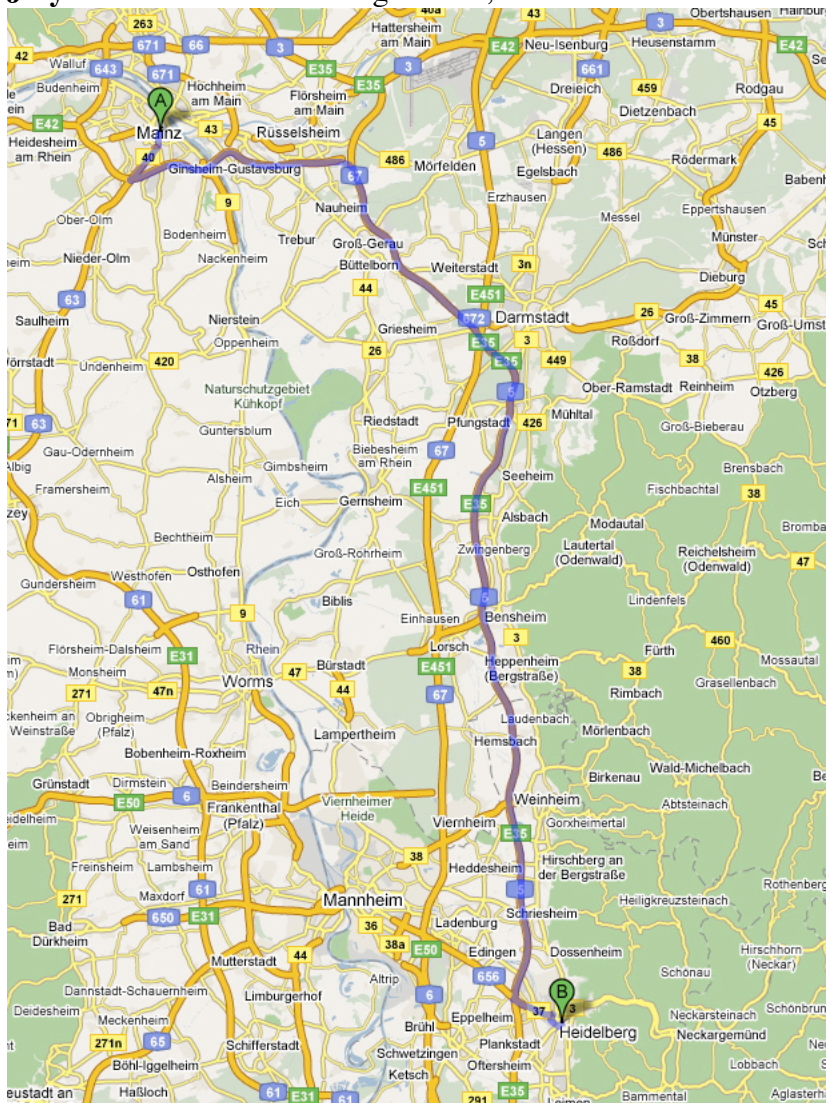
263
40a
43
Obertshausen
Hainbur
Hattersheim am Main
E42
Neu-Isenburg
3
Heusenstamm
E42
42
671
66
3
Walluf
643
E35
3
Se
671
661
Dreieich
459
Rodgau
Budenheim
Hochheim am Main
Flörsheim am Main
E35
Dietzenbach
A
E42
45
Heidesheim am Rhein
Mainz
43
Rüsselsheim
5
Langen (Hessen)
486
Rödermark
40
Babenh
Ginsheim-Gustavsburg
486
Mörfelden
Egelsbach
67
Erzhausen
Eppertshausen
9
Ober-Olm
Nauheim
Messel
Bodenheim
Münster
Trebur
Groß-Gerau
Sch
Nieder-Olm
Nackenheim
Weiterstadt
3n
Dieburg
Büttelborn
63
44
E451
45
Saulheim
Nierstein
672
Darmstadt
26
Groß-Zimmern
Groß-Umst
Griesheim
Oppenheim
E35
3
Roßdorf
Wörrstadt
420
Undenheim
26
E35
449
38
426
5
Ober-Ramstadt
Reinheim
Naturschutzgebiet Kühkopf
Otzberg
71
63
Riedstadt
Pfungstadt
426
Mühltal
Guntersblum
Groß-Bieberau
Gau-Odernheim
Biebesheim am Rhein
67
Albig
Gimbsheim
Seeheim
Brensbach
Alsheim
Framersheim
E451
Fischbachtal
38
Eich
Gernsheim
E35
Alsbach
Modautal
Bromba
zey
Bechtheim
Lautertal (Odenwald)
Reichelsheim (Odenwald)
Zwingenberg
47
Groß-Rohrheim
Gundersheim
Westhofen
Osthofen
61
5
Biblis
9
Lindenfels
Einhausen
Bensheim
3
460
Rhein
Flörsheim-Dalsheim
E31
Fürth
Lorsch
Mossautal
Monsheim
47
Bürstadt
E451
Heppenheim (Bergstraße)
38
271
47n
Worms
44
Grasellenbach
67
Rimbach
ckenheim an Weinstraße
Obrigheim (Pfalz)
Laudenbach
Mörlenbach
Lampertheim
Hemsbach
Bobenheim-Roxheim
Wald-Michelbach
Birkenau
Grünstadt
Dirmstein
Beindersheim
E50
6
Viernheimer Heide
Weinheim
Abtsteinach
Be
Frankenthal (Pfalz)
eidelheim
Gorxheimertal
Weisenheim am Sand
Viernheim
E35
eim
38
Hirschberg an der Bergstraße
Freinsheim
Lambsheim
Heddesheim
5
Rothenberg
271
Maxdorf
61
Mannheim
Heiligkreuzsteinach
Ladenburg
Schriesheim
Bad Dürkheim
650
E31
36
38a
E50
Edingen
Dossenheim
Hirschhorn (Neckar)
Mutterstadt
44
Altrip
656
Schönau
Dannstadt-Schauernheim
B
6
37
3
Neckarsteinach
Schönbrun
Deidesheim
Meckenheim
Limburgerhof
Brühl
Eppelheim
Heidelberg
Neckargemünd
Ne
271n
65
Plankstadt
Böhl-Iggelheim
Schifferstadt
Schwetzingen
Oftersheim
Lobbach
Ketsch
eustadt an
Haßloch
61
E31
61
291
E35
Bammental
Aglasterh